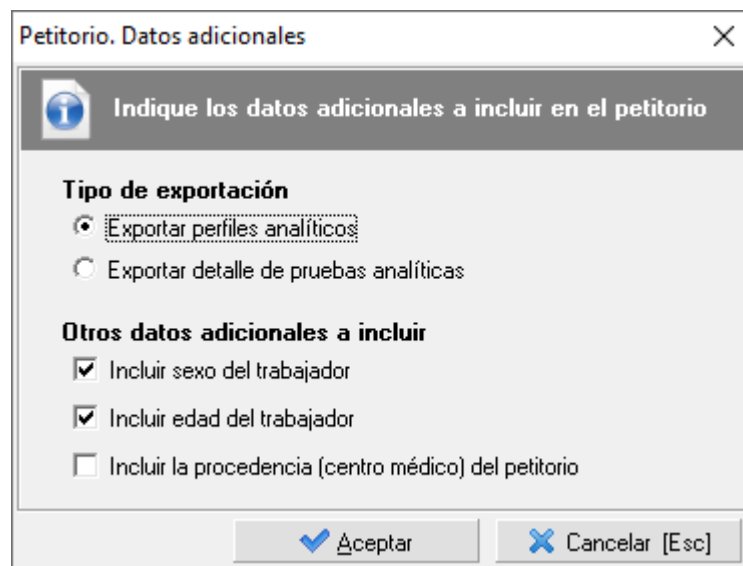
Petitorio. Datos adicionales

Indique los datos adicionales a incluir en el petitorio

Tipo de exportación

Exportar perfiles analíticos

Exportar detalle de pruebas analíticas

Otros datos adicionales a incluir

Incluir sexo del trabajador

Incluir edad del trabajador

Incluir la procedencia (centro médico) del petitorio

Aceptar

Cancelar [Esc]